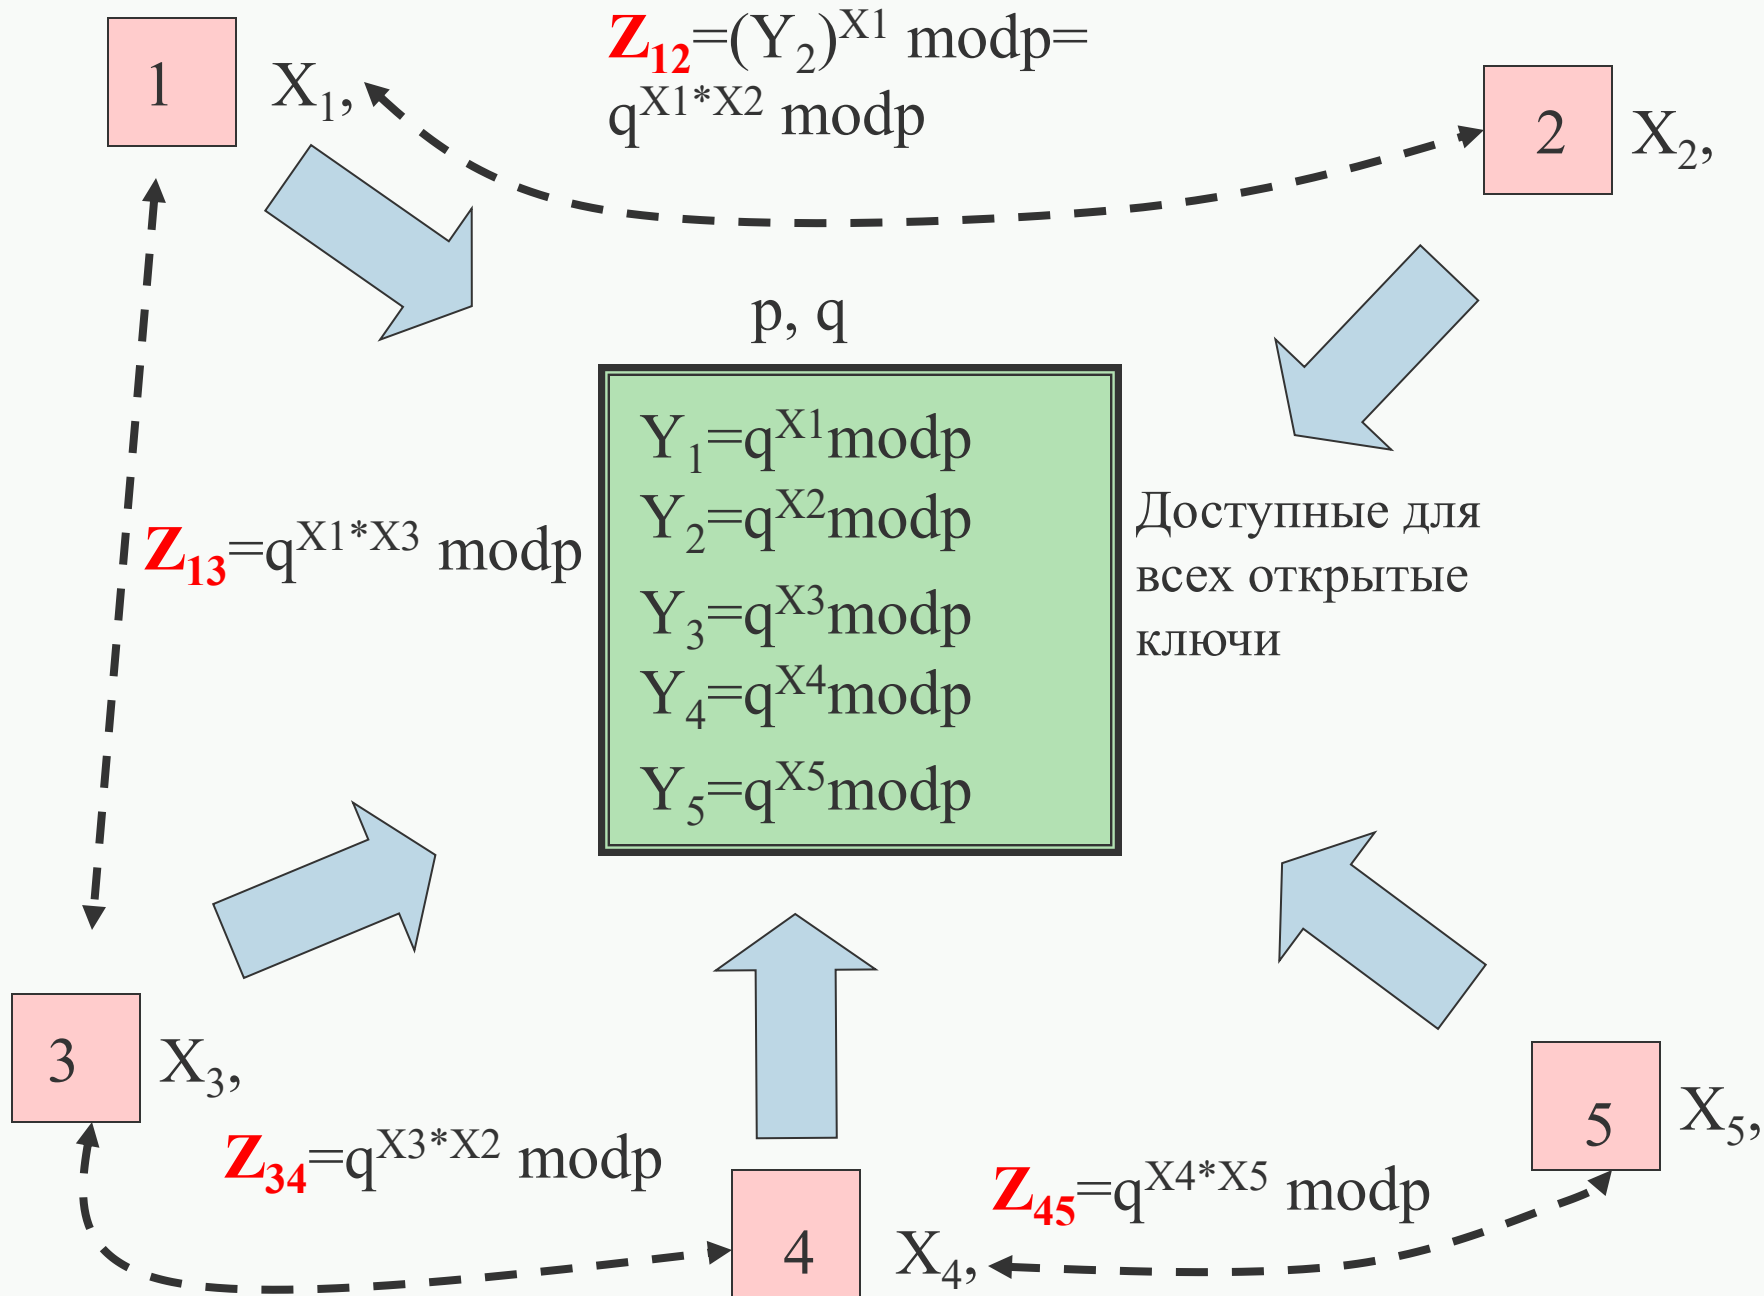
1 $X_1$,

$Z_{12}=(Y_2)^{X1}$ modp= $q^{X1*X2}$ modp

2 $X_2$,

p, q

$Y_1=q^{X1}$modp
$Y_2=q^{X2}$modp
$Y_3=q^{X3}$modp
$Y_4=q^{X4}$modp
$Y_5=q^{X5}$modp

$Z_{13}=q^{X1*X3}$ modp

Доступные для всех открытые ключи

3 $X_3$,

$Z_{34}=q^{X3*X2}$ modp

4 $X_4$,

$Z_{45}=q^{X4*X5}$ modp

5 $X_5$,